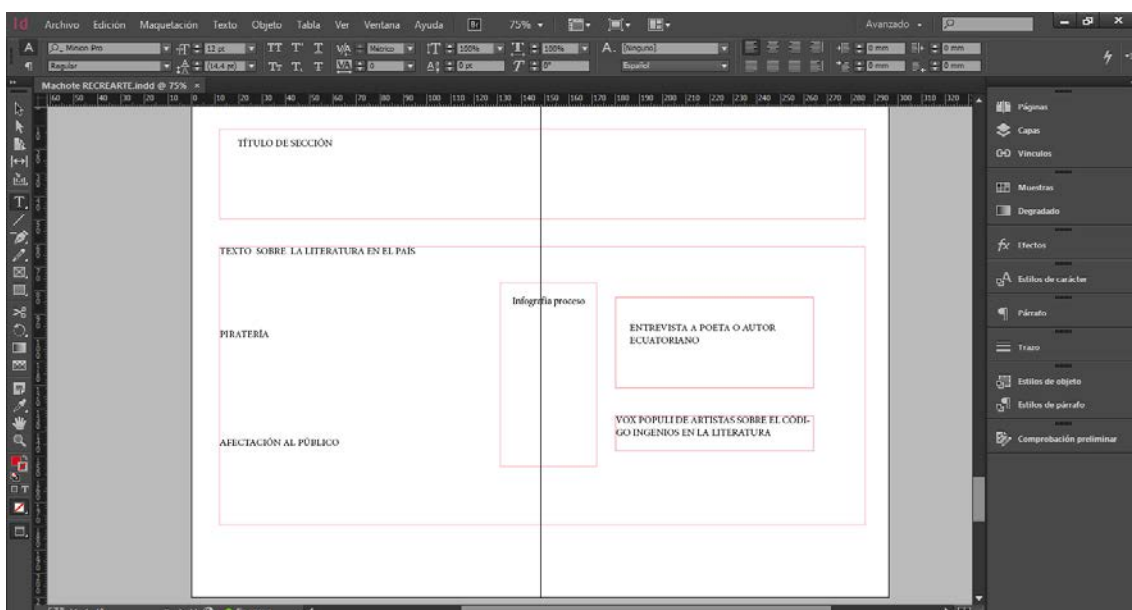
Id Archivo Edición Maquetación Texto Objeto Tabla Ver Ventana Ayuda Br 75%

Avanzado

Minion Pro 12 pt Métrico 100% 100% [Ninguno] 0 mm

Regular (14,4 pt) 0 0 pt 0° Español 0 mm

Machote RECREARTE.indd @ 75%

Páginas
Capas
Vínculos
Muestras
Degradado
Efectos
Estilos de carácter
Párrafo
Trazo
Estilos de objeto
Estilos de párrafo
Comprobación preliminar

TÍTULO DE SECCIÓN

TEXTO SOBRE LA LITERATURA EN EL PAÍS

PIRATERÍA

Infografía proceso

ENTREVISTA A POETA O AUTOR ECUATORIANO

VOX POPULI DE ARTISTAS SOBRE EL CÓDIGO INGENIOS EN LA LITERATURA

AFECTACIÓN AL PÚBLICO